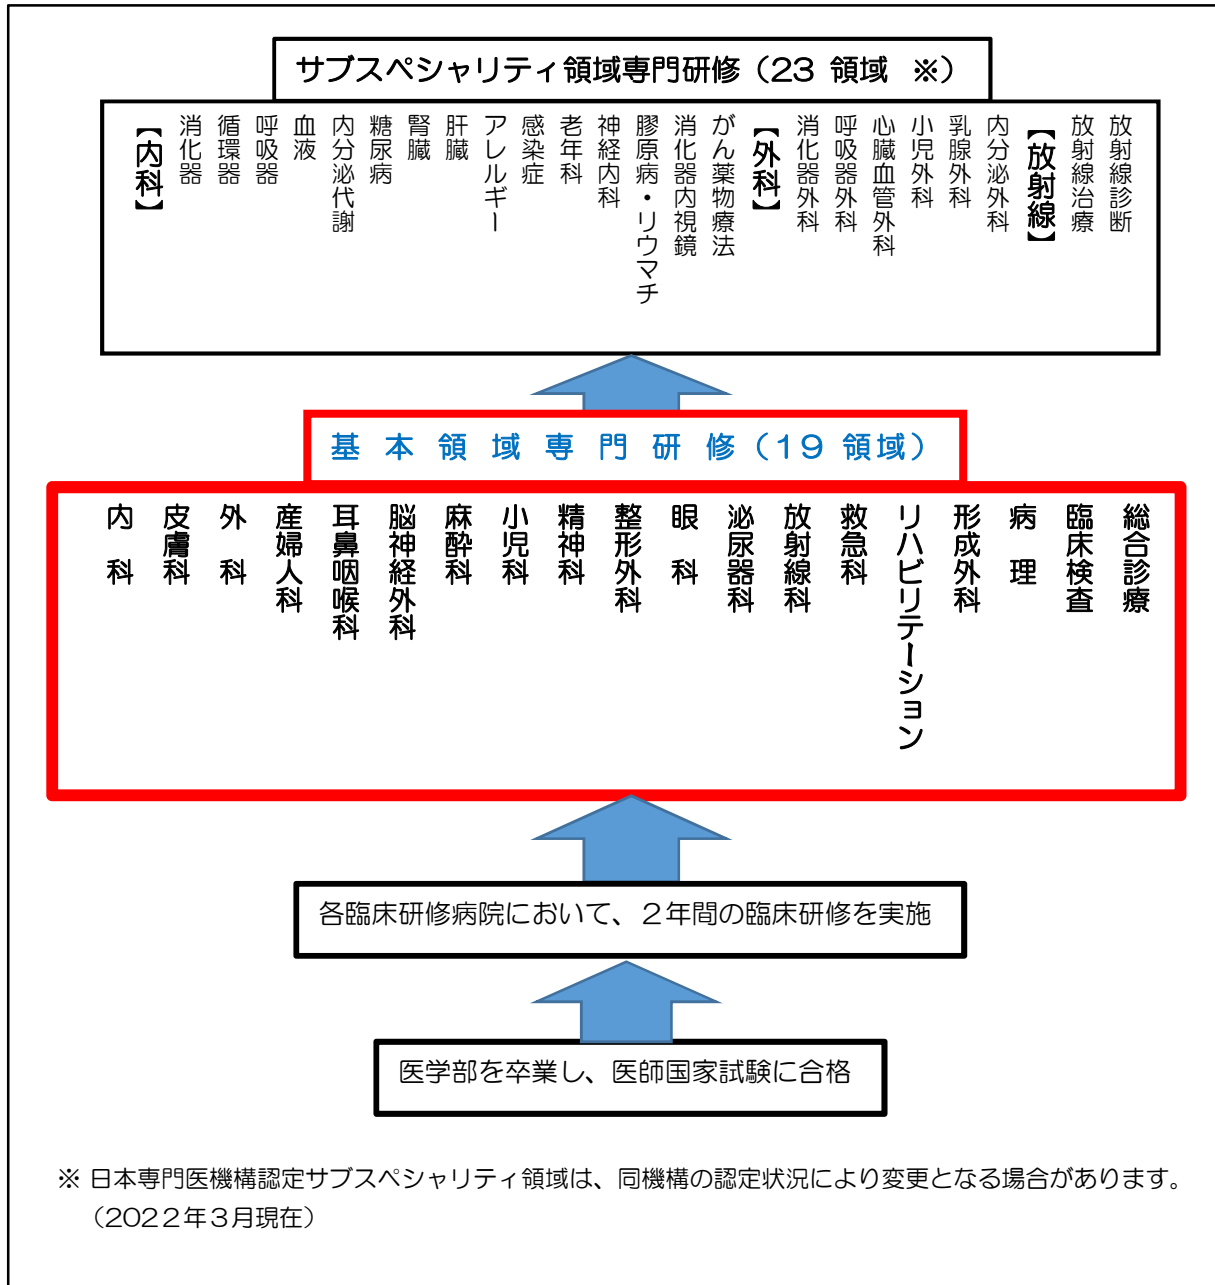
サブスペシャリティ領域専門研修（23 領域 ※）

放射線診断
放射線治療
【放射線】
内分泌外科
乳腺外科
小児外科
心臓血管外科
呼吸器外科
消化器外科
【外科】
がん薬物療法
消化器内視鏡
膠原病・リウマチ
神経内科
老年科
感染症
アレルギー
肝臓
腎臓
糖尿病
内分泌代謝
血液
呼吸器
循環器
消化器
【内科】

基本領域専門研修（19 領域）

総合診療
臨床検査
病理
形成外科
リハビリテーション
救急科
放射線科
泌尿器科
眼科
整形外科
精神科
小児科
麻酔科
脳神経外科
耳鼻咽喉科
産婦人科
外科
皮膚科
内科

各臨床研修病院において、２年間の臨床研修を実施

医学部を卒業し、医師国家試験に合格

※ 日本専門医機構認定サブスペシャリティ領域は、同機構の認定状況により変更となる場合があります。（2022年３月現在）